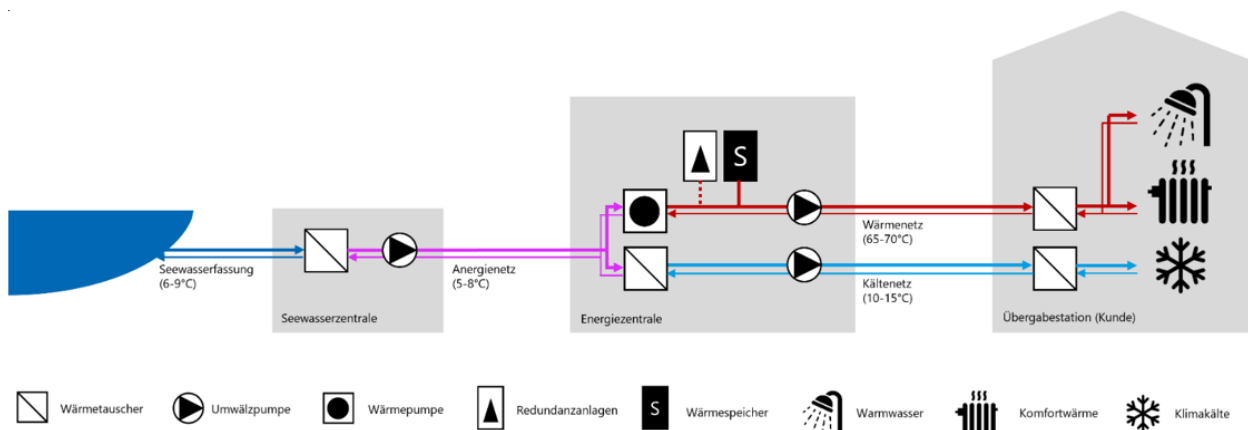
S

Seewasserfassung
(6-9°C)

Seewasserzentrale

Anergienetz
(5-8°C)

Energiezentrale

Wärmenetz
(65-70°C)

Kältenetz
(10-15°C)

Übergabestation (Kunde)

Wärmetauscher

Umwälzpumpe

Wärmepumpe

Redundanzanlagen

S

Wärmespeicher

Warmwasser

Komfortwärme

Klimakälte